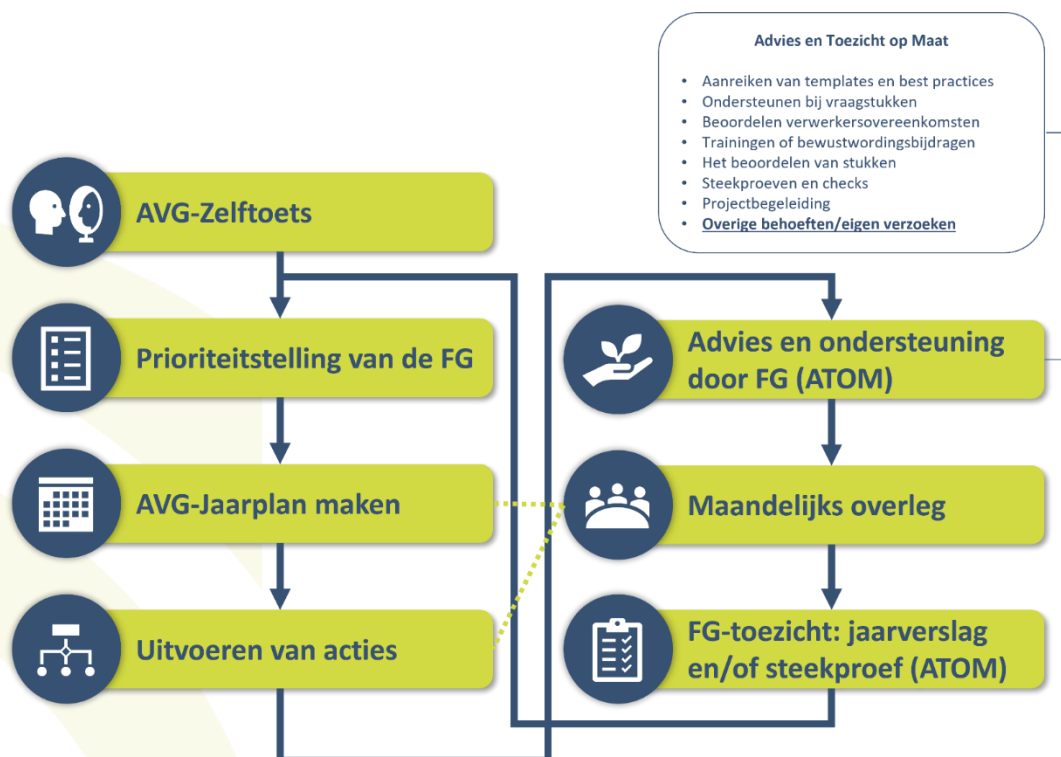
Advies en Toezicht op Maat

- Aanreiken van templates en best practices
- Ondersteunen bij vraagstukken
- Beoordelen verwerkersovereenkomsten
- Trainingen of bewustwordingsbijdragen
- Het beoordelen van stukken
- Steekproeven en checks
- Projectbegeleiding
- Overige behoeften/eigen verzoeken

AVG-Zelftoets

Prioriteitstelling van de FG

AVG-Jaarplan maken

Uitvoeren van acties

Advies en ondersteuning door FG (ATOM)

Maandelijks overleg

FG-toezicht: jaarverslag en/of steekproef (ATOM)